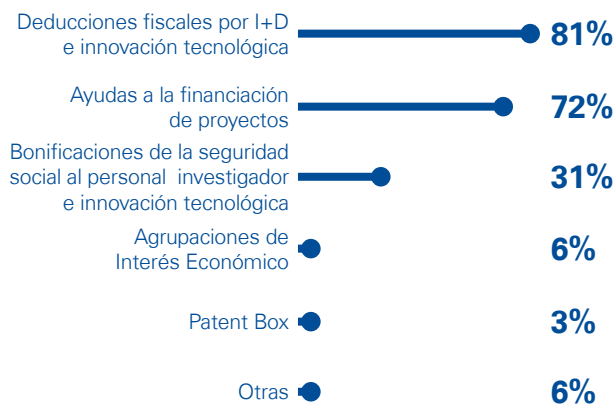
Deducciones fiscales por I+D e innovación tecnológica 81%

Ayudas a la financiación de proyectos 72%

Bonificaciones de la seguridad social al personal investigador e innovación tecnológica 31%

Agrupaciones de Interés Económico 6%

Patent Box 3%

Otras 6%